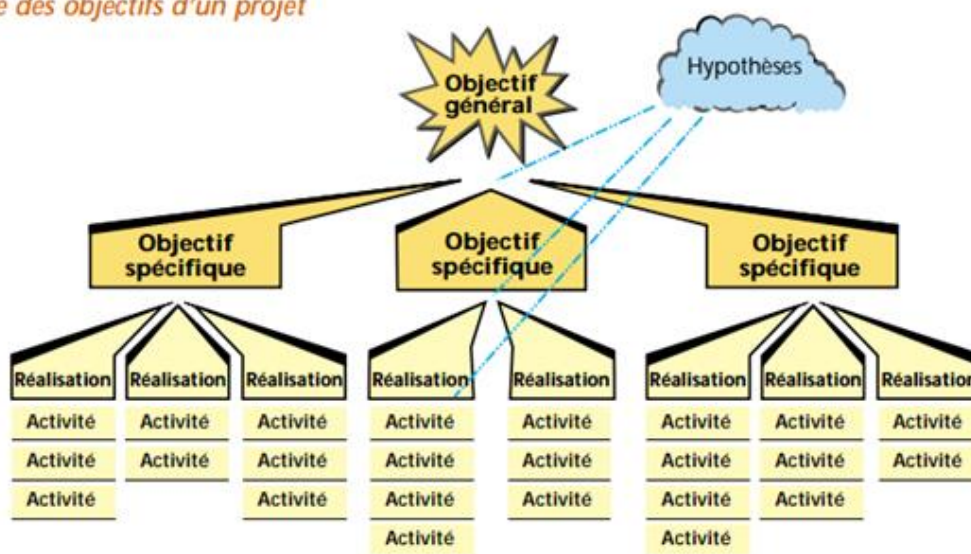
e des objectifs d'un projet

Objectif général

Hypothèses

Objectif spécifique

Objectif spécifique

Objectif spécifique

Réalisation
Activité
Activité
Activité

Réalisation
Activité
Activité

Réalisation
Activité
Activité
Activité

Réalisation
Activité
Activité
Activité
Activité

Réalisation
Activité
Activité
Activité

Réalisation
Activité
Activité
Activité
Activité

Réalisation
Activité
Activité
Activité

Réalisation
Activité
Activité